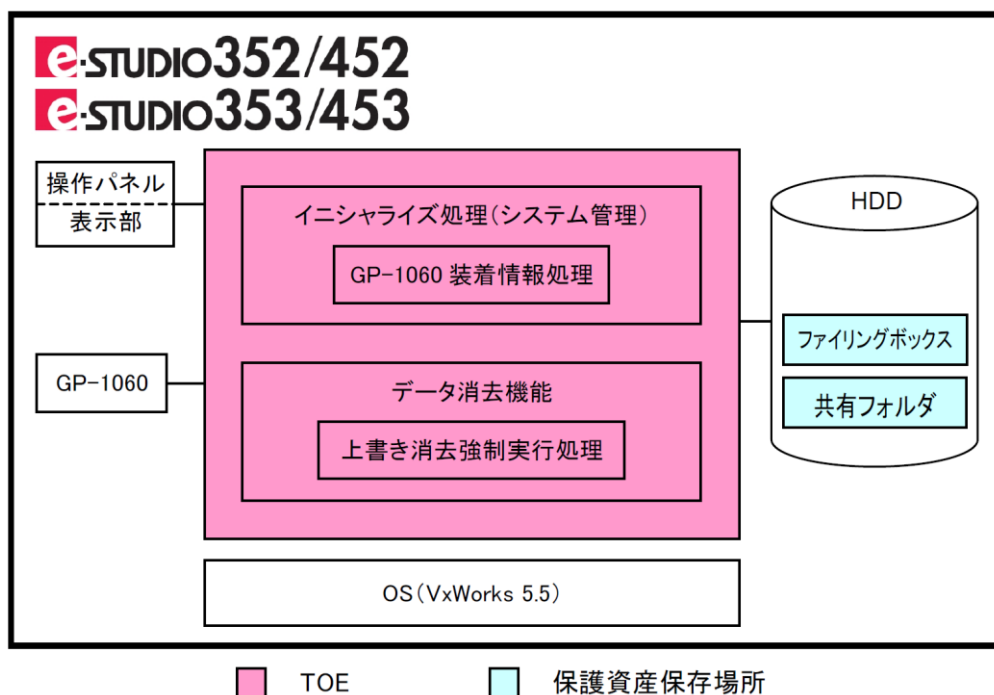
e-STUDIO352/452
e-STUDIO353/453

操作パネル
表示部

GP-1060

イニシャライズ処理(システム管理)

GP-1060 装着情報処理

データ消去機能

上書き消去強制実行処理

HDD

ファイリングボックス

共有フォルダ

OS(VxWorks 5.5)

TOE

保護資産保存場所